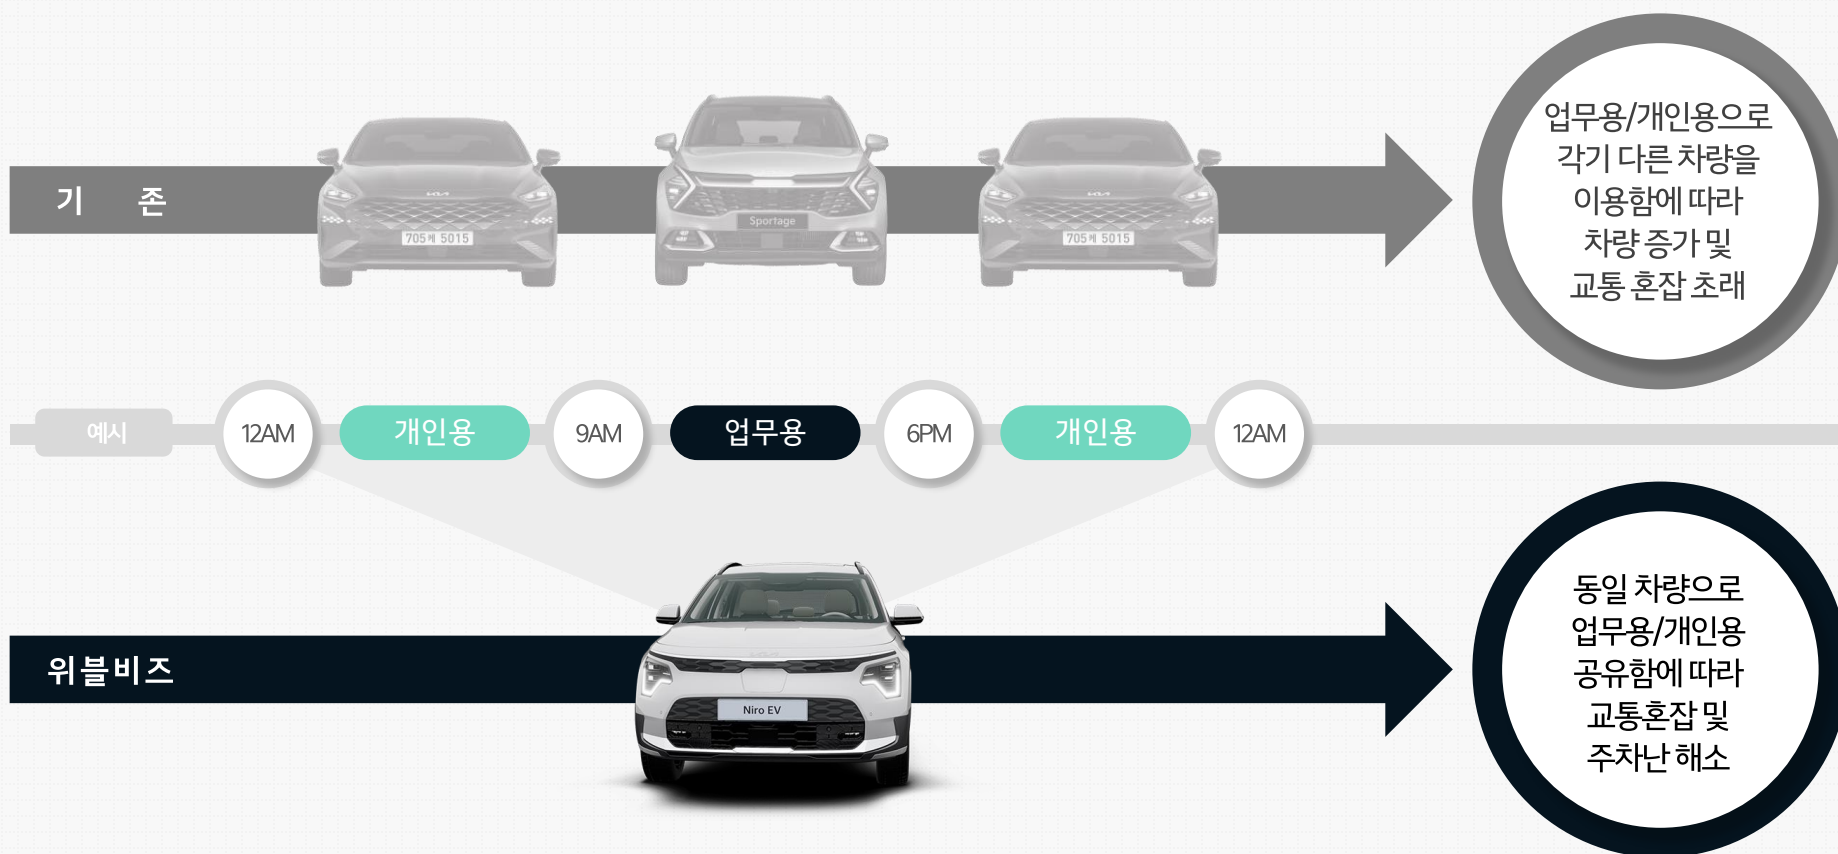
기 존

705허 5015

Sportage

705허 5015

업무용/개인용으로 각기 다른 차량을 이용함에 따라 차량 증가 및 교통 혼잡 초래

예시

12AM

개인용

9AM

업무용

6PM

개인용

12AM

위블비즈

Niro EV

동일 차량으로 업무용/개인용 공유함에 따라 교통혼잡 및 주차난 해소